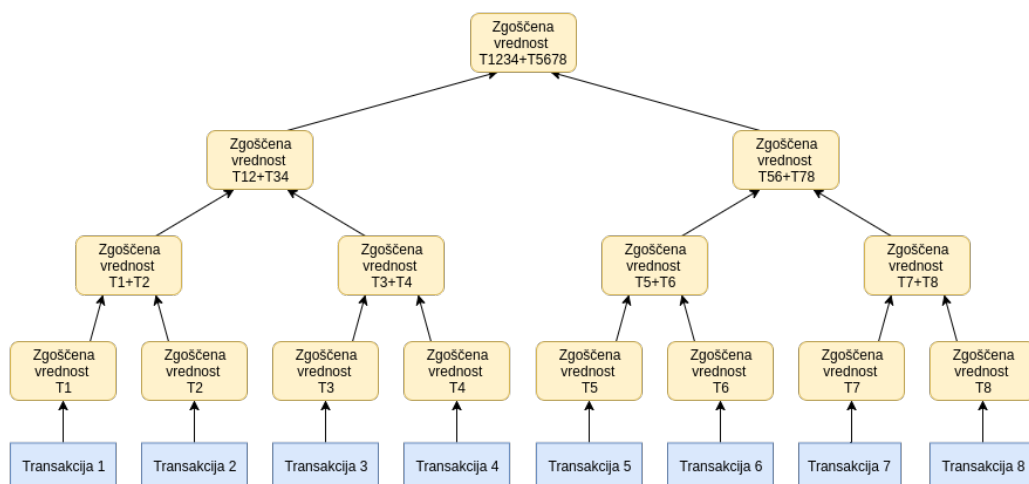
Zgoščena vrednost T1234+T5678

Zgoščena vrednost T12+T34

Zgoščena vrednost T56+T78

Zgoščena vrednost T1+T2

Zgoščena vrednost T3+T4

Zgoščena vrednost T5+T6

Zgoščena vrednost T7+T8

Zgoščena vrednost T1

Zgoščena vrednost T2

Zgoščena vrednost T3

Zgoščena vrednost T4

Zgoščena vrednost T5

Zgoščena vrednost T6

Zgoščena vrednost T7

Zgoščena vrednost T8

Transakcija 1

Transakcija 2

Transakcija 3

Transakcija 4

Transakcija 5

Transakcija 6

Transakcija 7

Transakcija 8